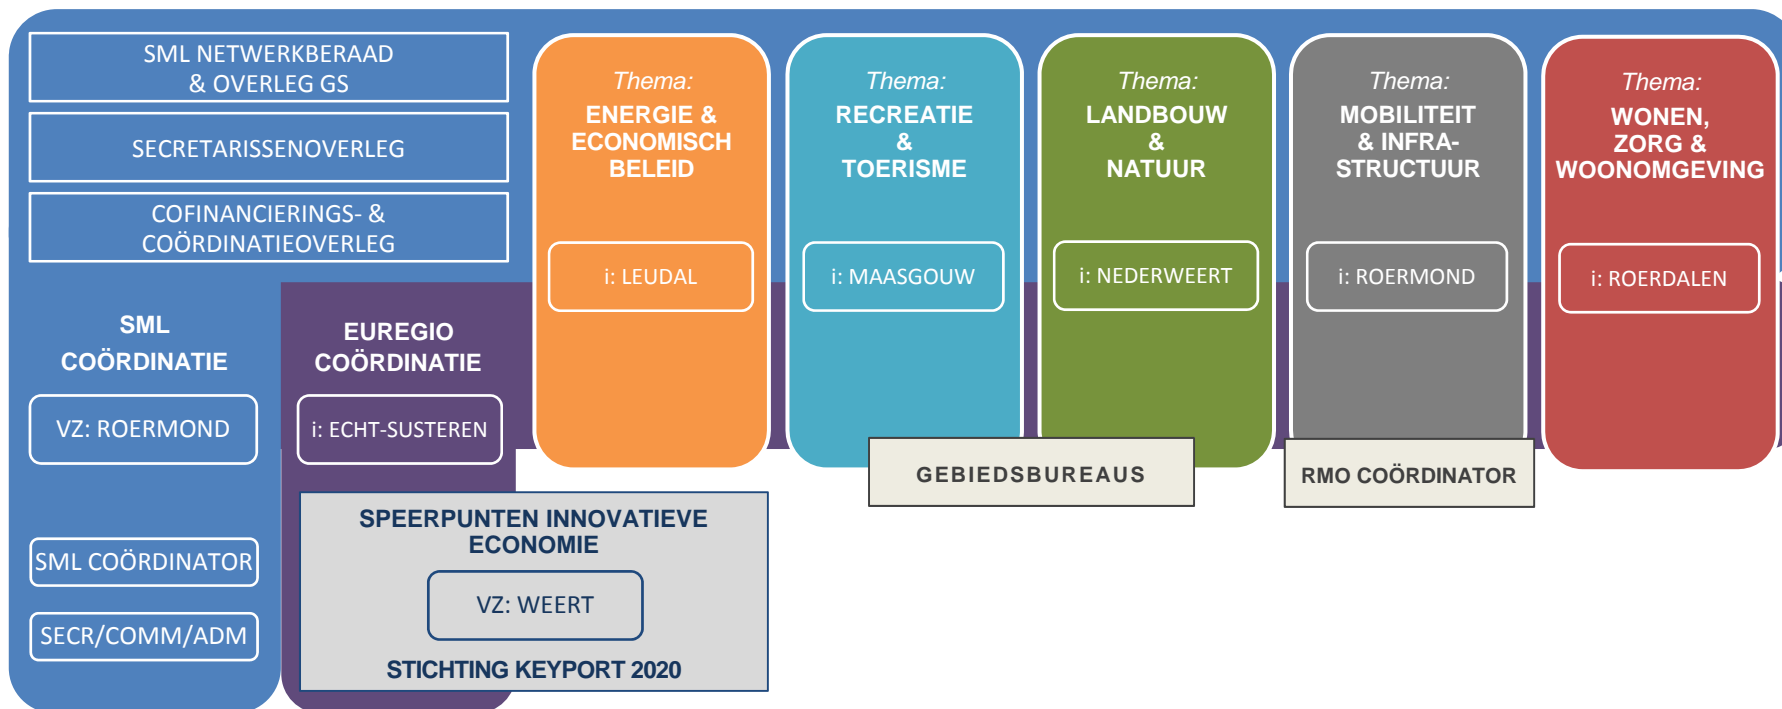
SML NETWERKBERAAD & OVERLEG GS

SECRETARISSENOVERLEG

COFINANCIERINGS- & COÖRDINATIEOVERLEG

Thema:
ENERGIE & ECONOMISCH BELEID
i: LEUDAL

Thema:
RECREATIE & TOERISME
i: MAASGOUW

Thema:
LANDBOUW & NATUUR
i: NEDERWEERT

Thema:
MOBILITEIT & INFRA-STRUCTUUR
i: ROERMOND

Thema:
WONEN, ZORG & WOONOMGEVING
i: ROERDALEN

SML COÖRDINATIE
VZ: ROERMOND

EUREGIO COÖRDINATIE
i: ECHT-SUSTEREN

GEBIEDSBUREAUS

RMO COÖRDINATOR

SPEERPUNTEN INNOVATIEVE ECONOMIE
VZ: WEERT
STICHTING KEYPORT 2020

SML COÖRDINATOR

SECR/COMM/ADM